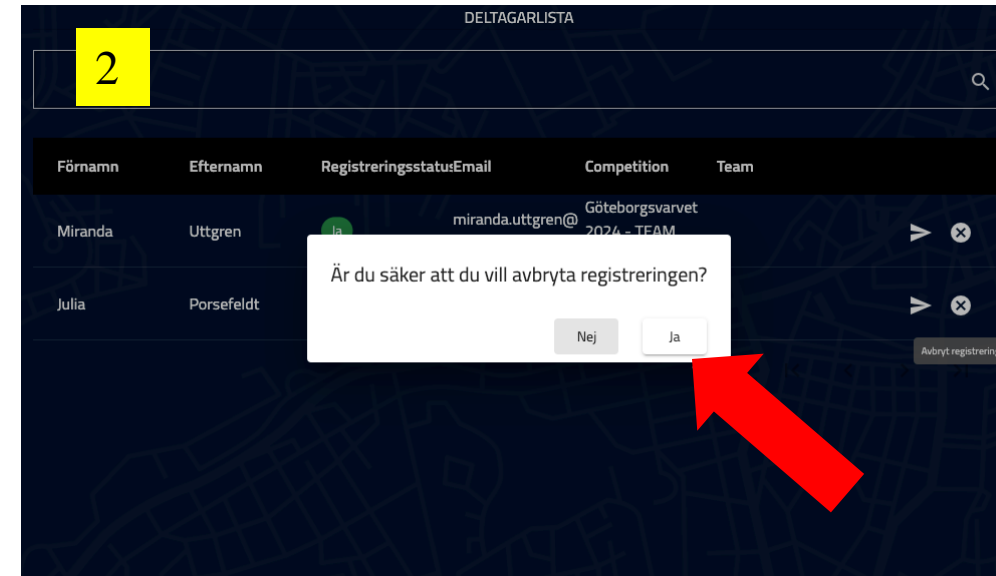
DELTAGARLISTA

2

| Förnamn | Efternamn | Registreringsstatus | Email | Competition | Team |
|---|---|---|---|---|---|
| Miranda | Uttgren | Ja | miranda.uttgren@ | Göteborgsvarvet 2024 - TEAM | |
| Julia | Porsefeldt | | | | |

Är du säker att du vill avbryta registreringen?

Nej

Ja

Avbryt registrering